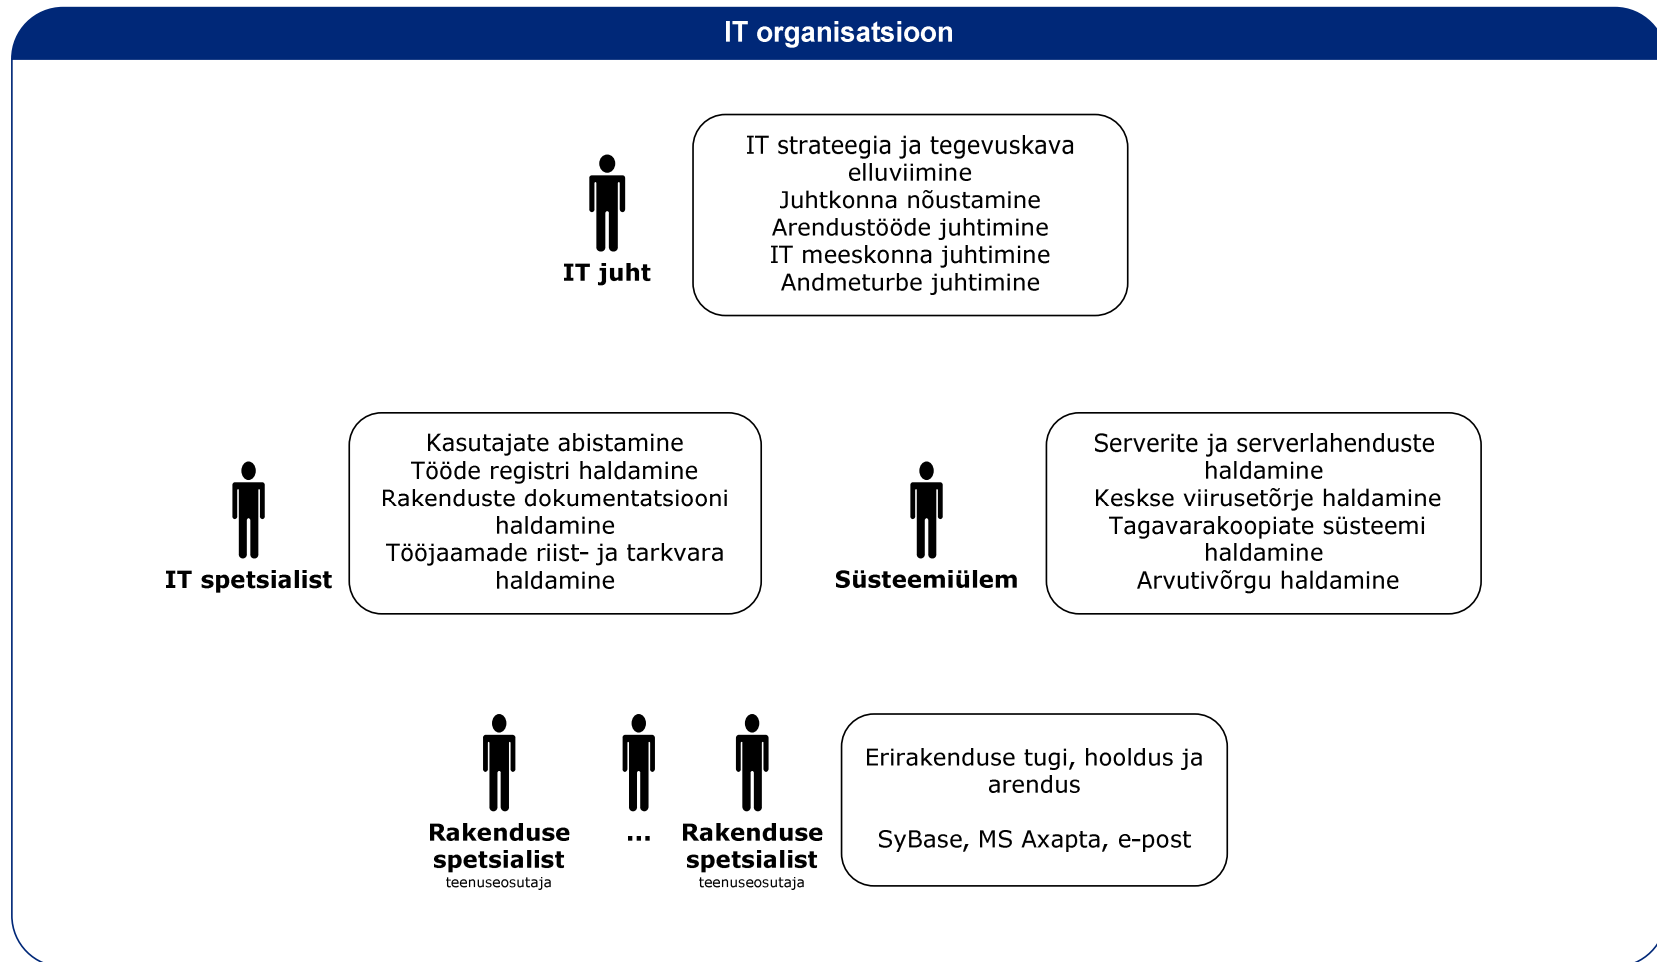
IT organisatsioon

IT juht

IT strateegia ja tegevuskava elluviimine
Juhtkonna nõustamine
Arendustööde juhtimine
IT meeskonna juhtimine
Andmeturbe juhtimine

IT spetsialist

Kasutajate abistamine
Tööde registri haldamine
Rakenduste dokumentatsiooni haldamine
Tööjaamade riist- ja tarkvara haldamine

Süsteemiülem

Serverite ja serverlahenduste haldamine
Keskse viirusetõrje haldamine
Tagavarakoopiate süsteemi haldamine
Arvutivõrgu haldamine

Rakenduse spetsialist
teenuseosutaja

...

Rakenduse spetsialist
teenuseosutaja

Erirakenduse tugi, hooldus ja arendus

SyBase, MS Axapta, e-post